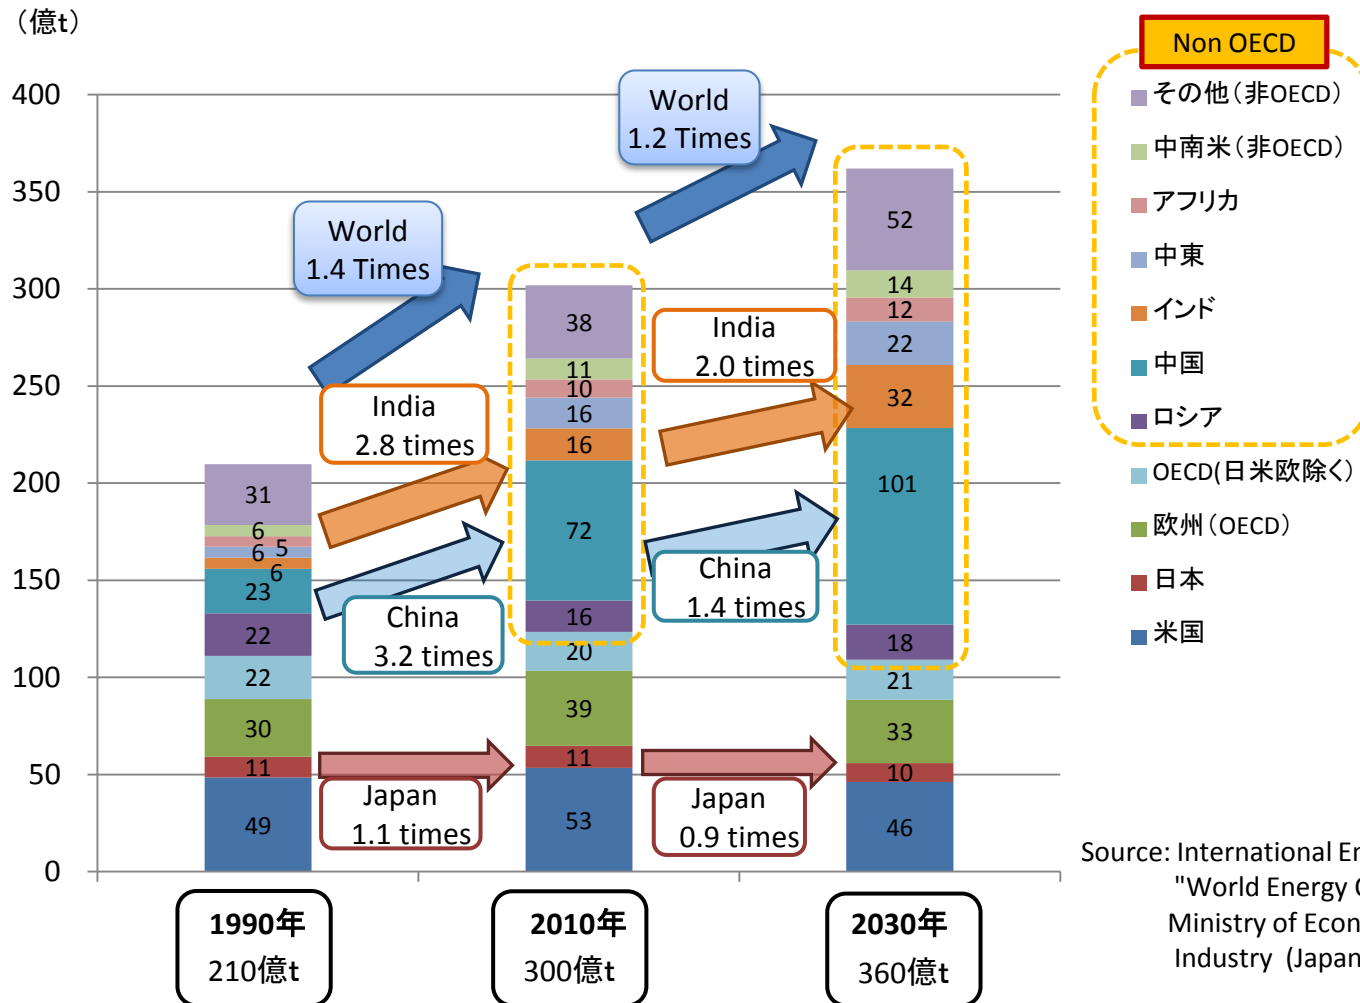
（億t）

400
350
300
250
200
150
100
50
0

World
1.4 Times

World
1.2 Times

India
2.8 times

India
2.0 times

China
3.2 times

China
1.4 times

Japan
1.1 times

Japan
0.9 times

31
6
6
5
6
23
22
22
30
11
49

38
11
10
16
16
72
16
20
39
11
53

52
14
12
22
32
101
18
21
33
10
46

1990年
210億t

2010年
300億t

2030年
360億t

Non OECD
その他（非OECD）
中南米（非OECD）
アフリカ
中東
インド
中国
ロシア
OECD(日米欧除く)
欧州（OECD）
日本
米国

Source: International En
"World Energy O
Ministry of Econ
Industry (Japan